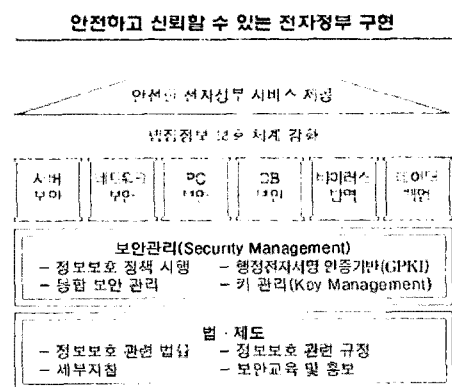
안전하고 신뢰할 수 있는 전자정부 구현

안전한 전자정부 서비스 제공

행정정보 보호 체계 강화

| 서버 보안 | 네트워크 보안 | PC 보안 | DB 보안 | 바이러스 방역 | 데이터 백업 |
|---|---|---|---|---|---|

보안관리(Security Management)
– 정보보호 정책 시행 – 행정전자서명 인증기반(GPKI)
– 통합 보안 관리 – 키 관리(Key Management)

법 · 제도
– 정보보호 관련 법령 – 정보보호 관련 규정
– 세부지침 – 보안교육 및 홍보